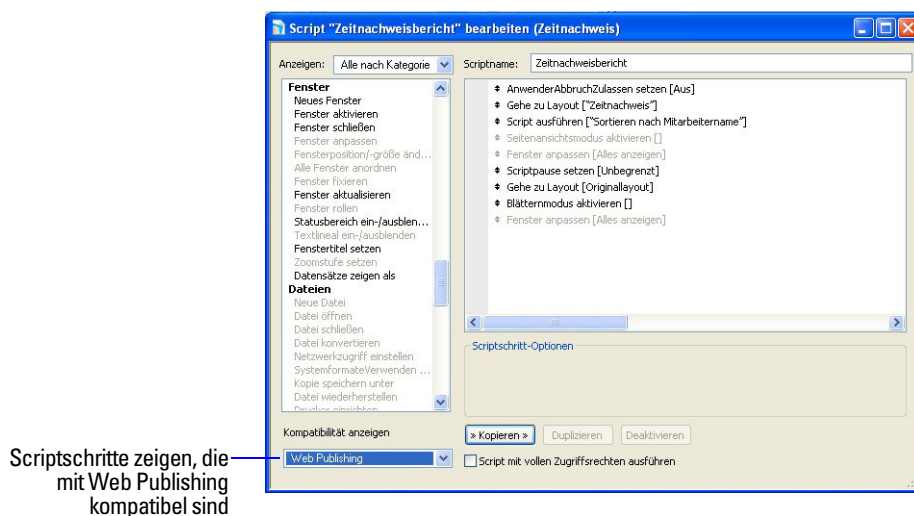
Script "Zeitnachweisbericht" bearbeiten (Zeitnachweis)

Anzeigen: Alle nach Kategorie

Scriptname: Zeitnachweisbericht

Fenster
Neues Fenster
Fenster aktivieren
Fenster schließen
Fenster anpassen
Fensterposition/-größe änd…
Alle Fenster anordnen
Fenster fixieren
Fenster aktualisieren
Fenster rollen
Statusbereich ein-/ausblen…
Textlineal ein-/ausblenden
Fenstertitel setzen
Zoomstufe setzen
Datensätze zeigen als
Dateien
Neue Datei
Datei öffnen
Datei schließen
Datei konvertieren
Netzwerkzugriff einstellen
SystemformateVerwenden …
Kopie speichern unter
Datei wiederherstellen
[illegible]

AnwenderAbbruchZulassen setzen [Aus]
Gehe zu Layout ["Zeitnachweis"]
Script ausführen ["Sortieren nach Mitarbeitername"]
Seitenansichtsmodus aktivieren []
Fenster anpassen [Alles anzeigen]
Scriptpause setzen [Unbegrenzt]
Gehe zu Layout [Originallayout]
Blätternmodus aktivieren []
Fenster anpassen [Alles anzeigen]

Scriptschritt-Optionen

Kompatibilität anzeigen
Web Publishing

» Kopieren » Duplizieren Deaktivieren

Script mit vollen Zugriffsrechten ausführen

Scriptschritte zeigen, die mit Web Publishing kompatibel sind